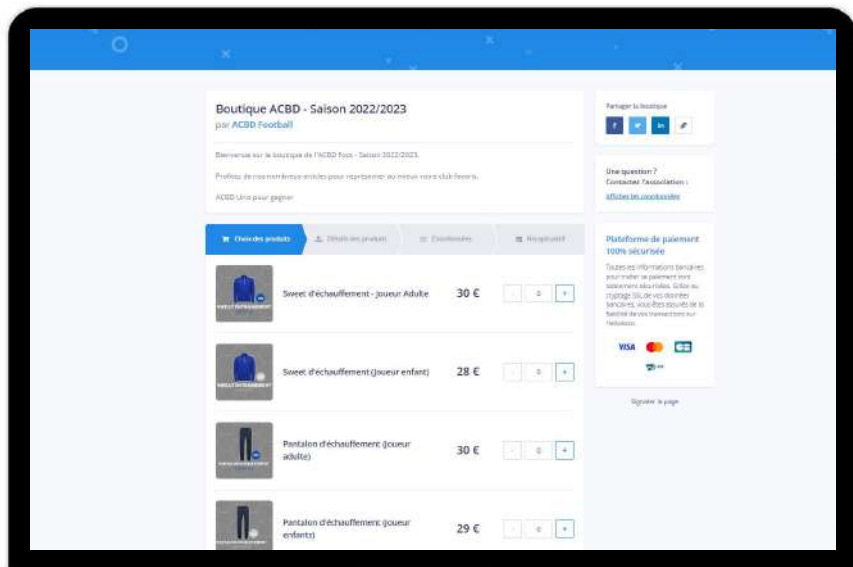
Boutique ACBD - Saison 2022/2023
par ACBD Football

Bienvenue sur la boutique de l'ACBD Foot - Saison 2022/2023.

Profitez de nos nombreux articles pour représenter au mieux votre club favoris.

ACBD Unis pour gagner

Choix des produits | Détails des produits | Coordonnées | Récapitulatif

Sweet d'échauffement - Joueur Adulte 30 € - 0 +

Sweet d'échauffement (Joueur enfant) 28 € - 0 +

Pantalon d'échauffement (Joueur adulte) 30 € - 0 +

Pantalon d'échauffement (Joueur enfants) 29 € - 0 +

Partager la boutique

Une question ?
Contactez l'association :
Afficher les coordonnées

Plateforme de paiement 100% sécurisée

Toutes les informations bancaires pour traiter ce paiement sont totalement sécurisées. Grâce au cryptage SSL de vos données bancaires, vous êtes assurés de la fiabilité de vos transactions sur HelloAsso.

VISA

Signaler la page